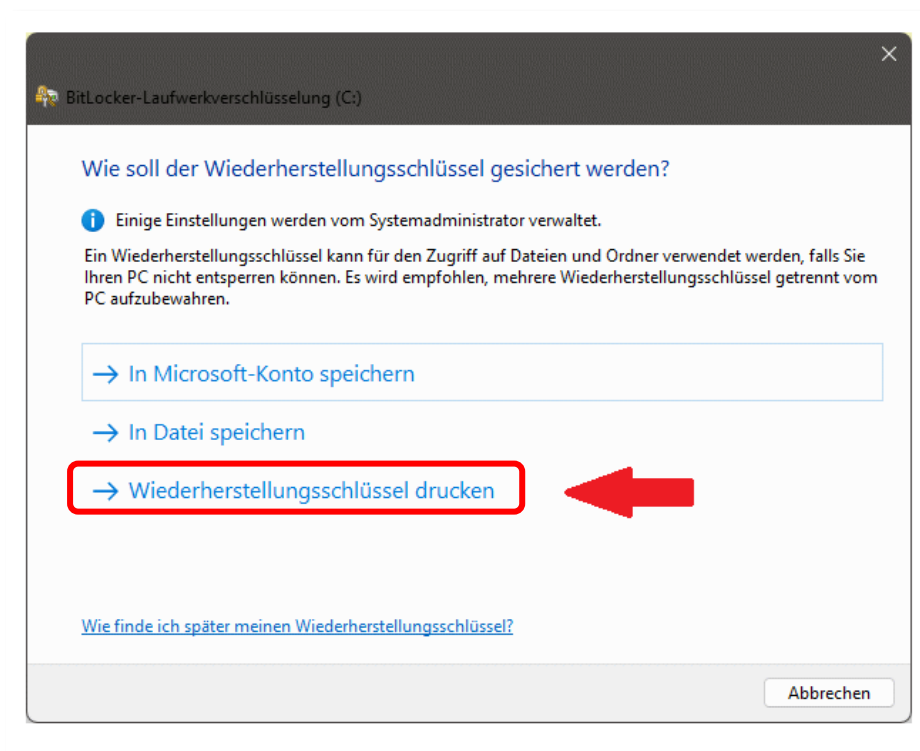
BitLocker-Laufwerkverschlüsselung (C:)

Wie soll der Wiederherstellungsschlüssel gesichert werden?

Einige Einstellungen werden vom Systemadministrator verwaltet.

Ein Wiederherstellungsschlüssel kann für den Zugriff auf Dateien und Ordner verwendet werden, falls Sie Ihren PC nicht entsperren können. Es wird empfohlen, mehrere Wiederherstellungsschlüssel getrennt vom PC aufzubewahren.

→ In Microsoft-Konto speichern

→ In Datei speichern

→ Wiederherstellungsschlüssel drucken

Wie finde ich später meinen Wiederherstellungsschlüssel?

Abbrechen